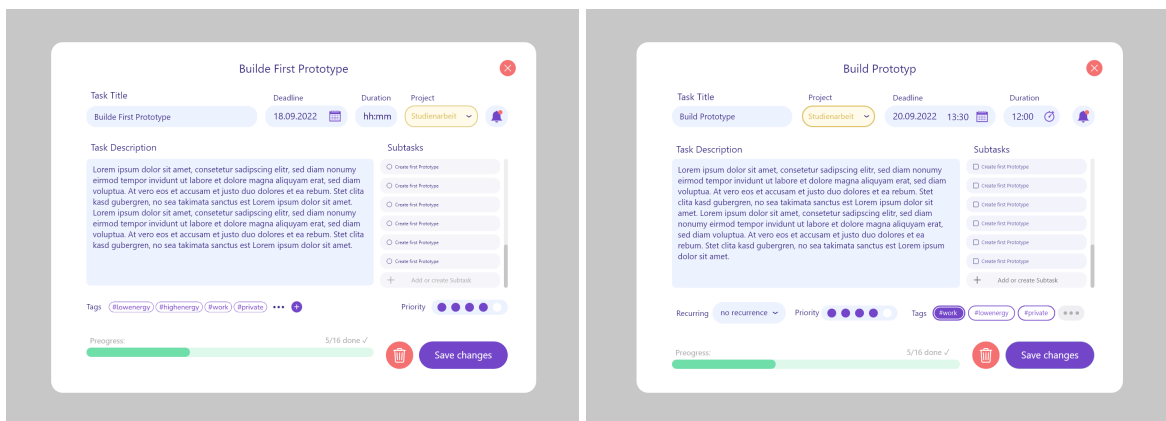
Builde First Prototype

Task Title
Builde First Prototype

Deadline
18.09.2022

Duration
hh:mm

Project
Studienarbeit

Task Description
Lorem ipsum dolor sit amet, consetetur sadipscing elitr, sed diam nonumy eirmod tempor invidunt ut labore et dolore magna aliquyam erat, sed diam voluptua. At vero eos et accusam et justo duo dolores et ea rebum. Stet clita kasd gubergren, no sea takimata sanctus est Lorem ipsum dolor sit amet. Lorem ipsum dolor sit amet, consetetur sadipscing elitr, sed diam nonumy eirmod tempor invidunt ut labore et dolore magna aliquyam erat, sed diam voluptua. At vero eos et accusam et justo duo dolores et ea rebum. Stet clita kasd gubergren, no sea takimata sanctus est Lorem ipsum dolor sit amet.

Subtasks
Create first Prototype
Create first Prototype
Create first Prototype
Create first Prototype
Create first Prototype
Create first Prototype
Add or create Subtask

Tags #lowenergy #highenergy #work #private •••

Priority

Progress:
5/16 done ✓

Save changes

Build Prototyp

Task Title
Build Prototype

Project
Studienarbeit

Deadline
20.09.2022 13:30

Duration
12:00

Task Description
Lorem ipsum dolor sit amet, consetetur sadipscing elitr, sed diam nonumy eirmod tempor invidunt ut labore et dolore magna aliquyam erat, sed diam voluptua. At vero eos et accusam et justo duo dolores et ea rebum. Stet clita kasd gubergren, no sea takimata sanctus est Lorem ipsum dolor sit amet. Lorem ipsum dolor sit amet, consetetur sadipscing elitr, sed diam nonumy eirmod tempor invidunt ut labore et dolore magna aliquyam erat, sed diam voluptua. At vero eos et accusam et justo duo dolores et ea rebum. Stet clita kasd gubergren, no sea takimata sanctus est Lorem ipsum dolor sit amet.

Subtasks
Create first Prototype
Create first Prototype
Create first Prototype
Create first Prototype
Create first Prototype
Create first Prototype
Add or create Subtask

Recurring no recurrence

Priority

Tags #work #lowenergy #private •••

Progress:
5/16 done ✓

Save changes